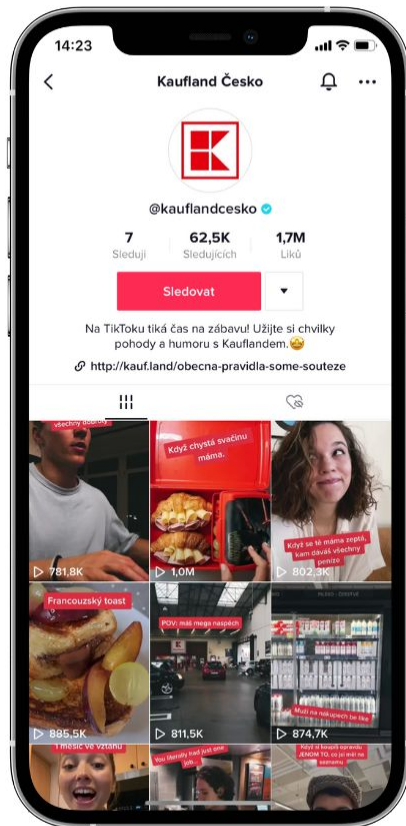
14:23

Kaufland Česko

@kauflandcesko

7
Sleduji

62,5K
Sledujících

1,7M
Liků

Sledovat

Na TikToku tiká čas na zábavu! Užijte si chvilky pohody a humoru s Kauflandem.🤩

http://kauf.land/obecna-pravidla-some-souteze

všechny dobroty

781,8K

Když chystá svačinu máma.

1,0M

Když se té máma zeptá, kam dáváš všechny peníze

802,3K

Francouzský toast

885,5K

POV: máš mega nasypéch

811,5K

Muži na nákupech be like

874,7K

1 měsíc ve vztahu

You literally had just one job

Když si koupíš svrandu JENOM TO, co je mi na seznamu